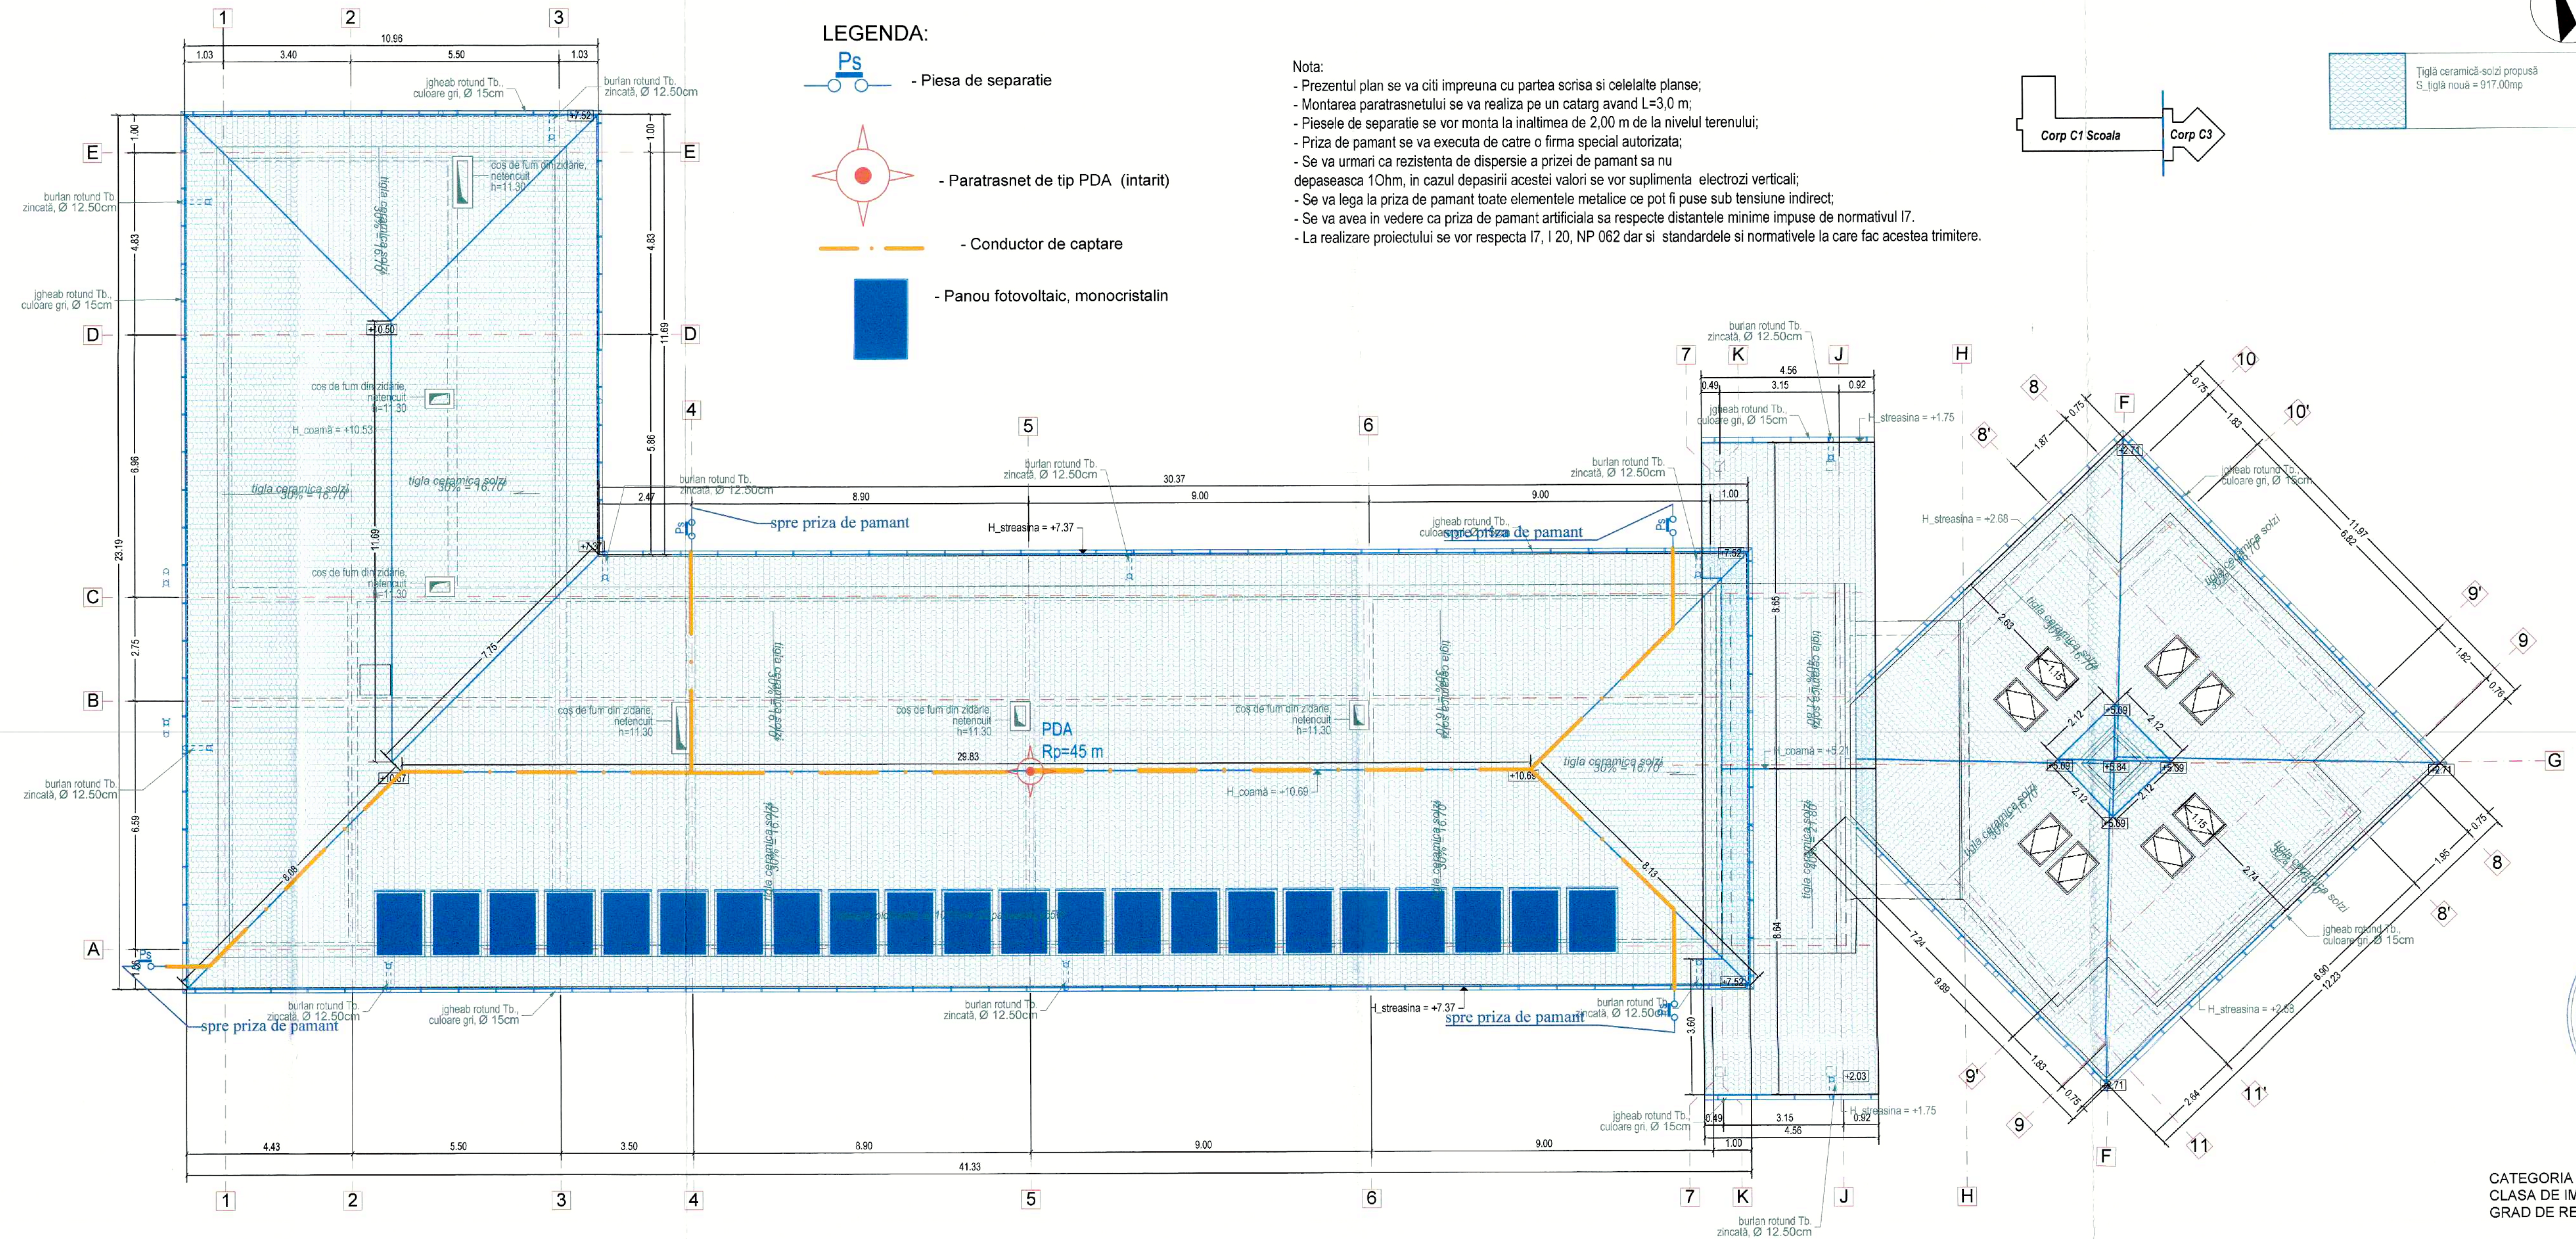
LEGENDA:

Ps - Piesa de separatie

- Paratrasnet de tip PDA (intarit)

- Conductor de captare

- Panou fotovoltaic, monocristalin

Nota:
- Prezentul plan se va citi impreuna cu partea scrisa si celelalte planse;
- Montarea paratrasnetului se va realiza pe un catarg avand L=3,0 m;
- Piesele de separatie se vor monta la inaltimea de 2,00 m de la nivelul terenului;
- Priza de pamant se va executa de catre o firma special autorizata;
- Se va urmari ca rezistenta de dispersie a prizei de pamant sa nu depaseasca 1Ohm, in cazul depasirii acestei valori se vor suplimenta electrozi verticali;
- Se va lega la priza de pamant toate elementele metalice ce pot fi puse sub tensiune indirect;
- Se va avea in vedere ca priza de pamant artificiala sa respecte distantele minime impuse de normativul I7.
- La realizare proiectului se vor respecta I7, I 20, NP 062 dar si standardele si normativele la care fac acestea trimitere.

Corp C1 Scoala
Corp C3

Țiglă ceramică-solzi propusă
S_țiglă nouă = 917.00mp

1 2 3 4 5 6 7 K J H
E D C B A
10.96 1.03 3.40 5.50 1.03
jgheab rotund Tb. culoare gri, Ø 15cm
burlan rotund Tb. zincată, Ø 12.50cm
cos de fum din zidarie, netencuit h=11.30
H_coamă = +10.53
tigla ceramica solzi 30% = 16.70
spre priza de pamant
H_streasina = +7.37
PDA
Rp=45 m
29.83
H_coamă = +10.69
30.37
8.90 9.00 9.00 2.47
23.19 11.69 4.83 6.96 2.75 6.59 1.00 5.86
7.75 8.08 8.13 8.65 8.64 3.60
+10.50 +10.57 +10.69 +7.52 +7.37 +2.03
4.56 3.15 0.49 0.92 1.00
H_streasina = +1.75
H_coamă = +5.21
H_streasina = +2.68
F G 8 8' 9 9' 10 10' 11 11'
+2.71 +5.69 +5.84
4.43 5.50 3.50 8.90 9.00 9.00
41.33

CATEGORIA
CLASA DE IM
GRAD DE RE